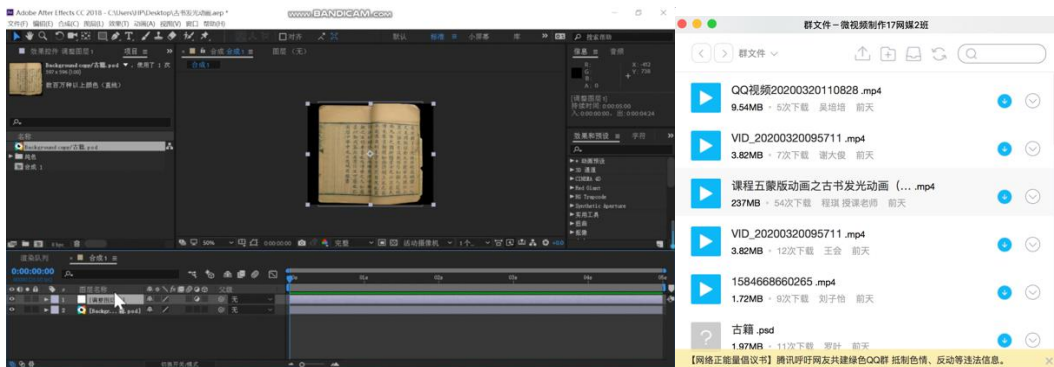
Adobe After Effects CC 2018 - C:\Users\HP\Desktop\古书发光动画.aep *
www.BANDICAM.com
文件(F) 编辑(E) 合成(C) 图层(L) 效果(T) 动画(A) 视图(V) 窗口 帮助(H)
默认 标准 小屏幕 库
搜索帮助
效果控件 调整图层1 项目
Background copy/古籍.psd ▼, 使用了 1 次
数百万种以上颜色(直线)
名称
Background copy/古籍.psd
固态
合成 1
合成 合成 1 图层(无)
合成1
信息 音频
效果和预设 字符
动画预设
3D 通道
CINEMA 4D
Red Giant
RG Trapcode
Synthetic Aperture
实用工具
透视
抠像
50%
0:00:00:00
完整
活动摄像机
1个...
渲染队列 合成 1
0:00:00:00
图层名称
父级
1 [调整图层1]
2 [Backgr...copy/古籍.psd]
无
无
切换开关/模式
群文件 - 微视频制作17网媒2班
群文件
QQ视频20200320110828 .mp4
9.54MB · 5次下载 吴培培 前天
VID_20200320095711 .mp4
3.82MB · 7次下载 谢大俊 前天
课程五蒙版动画之古书发光动画(... .mp4
237MB · 54次下载 程琪 授课老师 前天
VID_20200320095711 .mp4
3.82MB · 12次下载 王会 前天
1584668660265 .mp4
1.72MB · 9次下载 刘子怡 前天
古籍 .psd
1.97MB · 11次下载 罗叶 前天
【网络正能量倡议书】腾讯呼吁网友共建绿色QQ群 抵制色情、反动等违法信息。